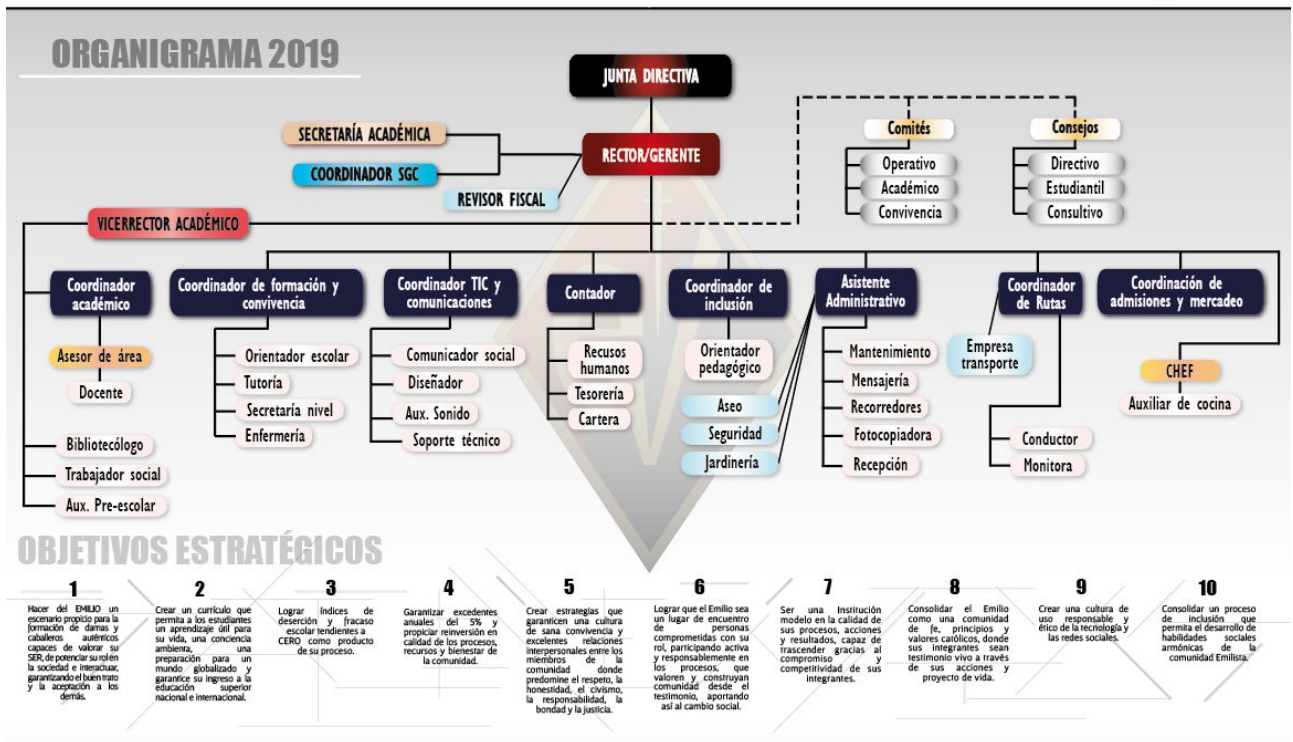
ORGANIGRAMA 2019

JUNTA DIRECTIVA

SECRETARÍA ACADÉMICA

COORDINADOR SGC

RECTOR/GERENTE

REVISOR FISCAL

Comités
Operativo
Académico
Convivencia

Consejos
Directivo
Estudiantil
Consultivo

VICERRECTOR ACADÉMICO

Coordinador académico
Asesor de área
Docente
Bibliotecólogo
Trabajador social
Aux. Pre-escolar

Coordinador de formación y convivencia
Orientador escolar
Tutoría
Secretaría nivel
Enfermería

Coordinador TIC y comunicaciones
Comunicador social
Diseñador
Aux. Sonido
Soporte técnico

Contador
Recursos humanos
Tesorería
Cartera

Coordinador de inclusión
Orientador pedagógico
Aseo
Seguridad
Jardinería

Asistente Administrativo
Mantenimiento
Mensajería
Recorredores
Fotocopiadora
Recepción

Coordinador de Rutas
Empresa transporte
Conductor
Monitora

Coordinación de admisiones y mercadeo
CHEF
Auxiliar de cocina

OBJETIVOS ESTRATÉGICOS

1
Hacer del EMILIO un escenario propicio para la formación de damas y caballeros auténticos capaces de valorar su SER, de potenciar su rol en la sociedad e interactuar, garantizando el buen trato y la aceptación a los demás.

2
Crear un currículo que permita a los estudiantes un aprendizaje útil para su vida, una conciencia ambienta, una preparación para un mundo globalizado y garantice su ingreso a la educación superior nacional e internacional.

3
Lograr índices de deserción y fracaso escolar tendientes a CERO como producto de su proceso.

4
Garantizar excedentes anuales del 5% y propiciar reinversión en calidad de los procesos, recursos y bienestar de la comunidad.

5
Crear estrategias que garanticen una cultura de sana convivencia y excelentes relaciones interpersonales entre los miembros de la comunidad donde predomine el respeto, la honestidad, el civismo, la responsabilidad, la bondad y la justicia.

6
Lograr que el Emilio sea un lugar de encuentro de personas comprometidas con su rol, participando activa y responsablemente en los procesos, que valoren y construyan comunidad desde el testimonio, aportando así al cambio social.

7
Ser una Institución modelo en la calidad de sus procesos, acciones y resultados, capaz de trascender gracias al compromiso y competitividad de sus integrantes.

8
Consolidar el Emilio como una comunidad de fe, principios y valores católicos, donde sus integrantes sean testimonio vivo a través de sus acciones y proyecto de vida.

9
Crear una cultura de uso responsable y ético de la tecnología y las redes sociales.

10
Consolidar un proceso de inclusión que permita el desarrollo de habilidades sociales armónicas de la comunidad Emilista.